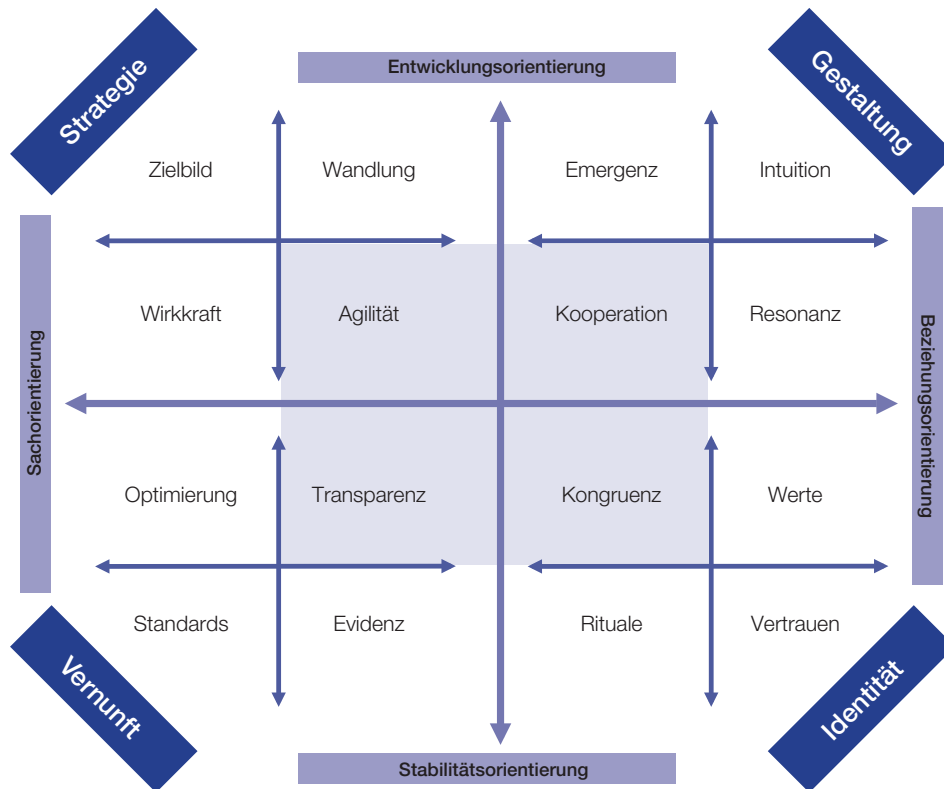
Strategie

Entwicklungsorientierung

Gestaltung

Zielbild

Wandlung

Emergenz

Intuition

Sachorientierung

Wirkkraft

Agilität

Kooperation

Resonanz

Beziehungsorientierung

Optimierung

Transparenz

Kongruenz

Werte

Standards

Evidenz

Rituale

Vertrauen

Vernunft

Identität

Stabilitätsorientierung